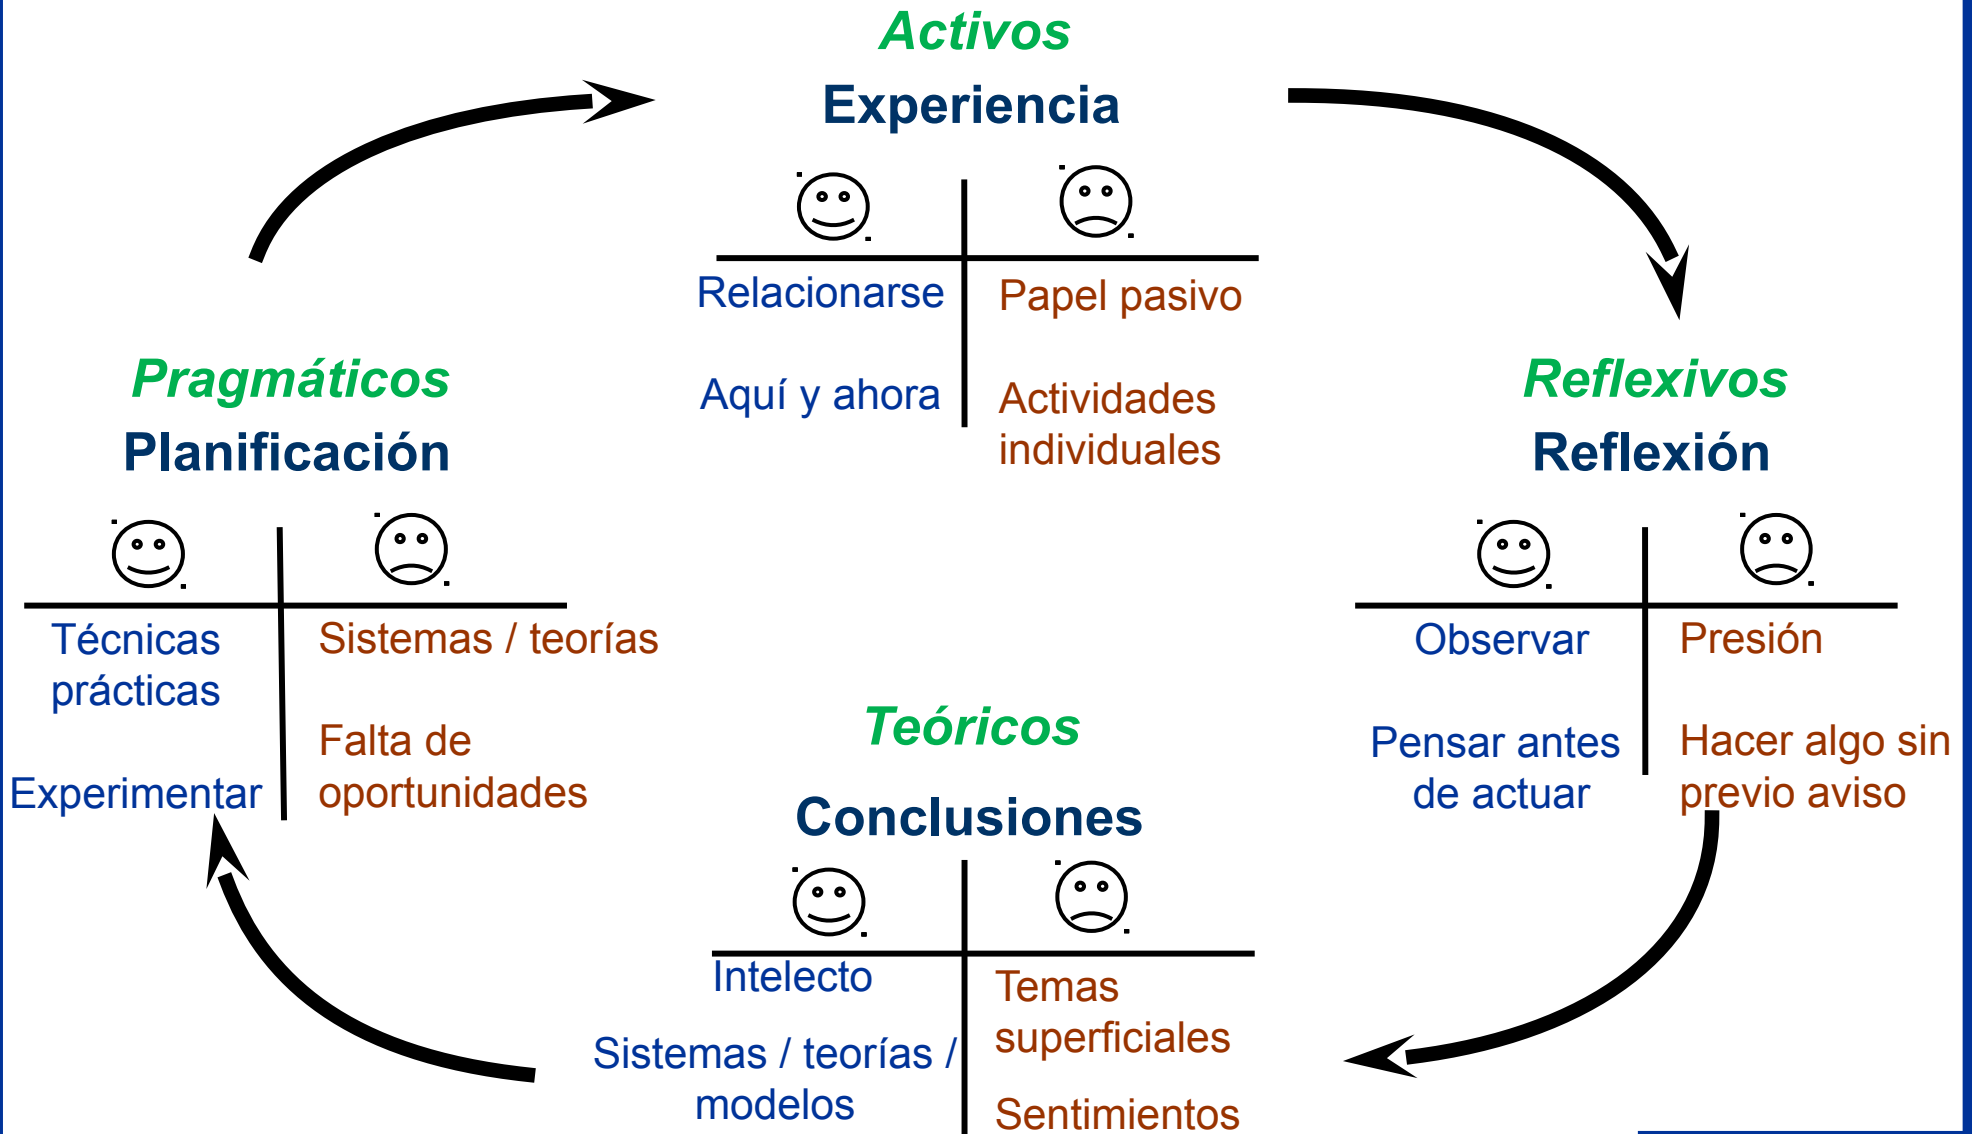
Activos
Experiencia

| ☺ | ☹ |
|---|---|
| Relacionarse | Papel pasivo |
| Aquí y ahora | Actividades individuales |

Reflexivos
Reflexión

| ☺ | ☹ |
|---|---|
| Observar | Presión |
| Pensar antes de actuar | Hacer algo sin previo aviso |

Teóricos
Conclusiones

| ☺ | ☹ |
|---|---|
| Intelecto | Temas superficiales |
| Sistemas / teorías / modelos | Sentimientos |

Pragmáticos
Planificación

| ☺ | ☹ |
|---|---|
| Técnicas prácticas | Sistemas / teorías |
| Experimentar | Falta de oportunidades |